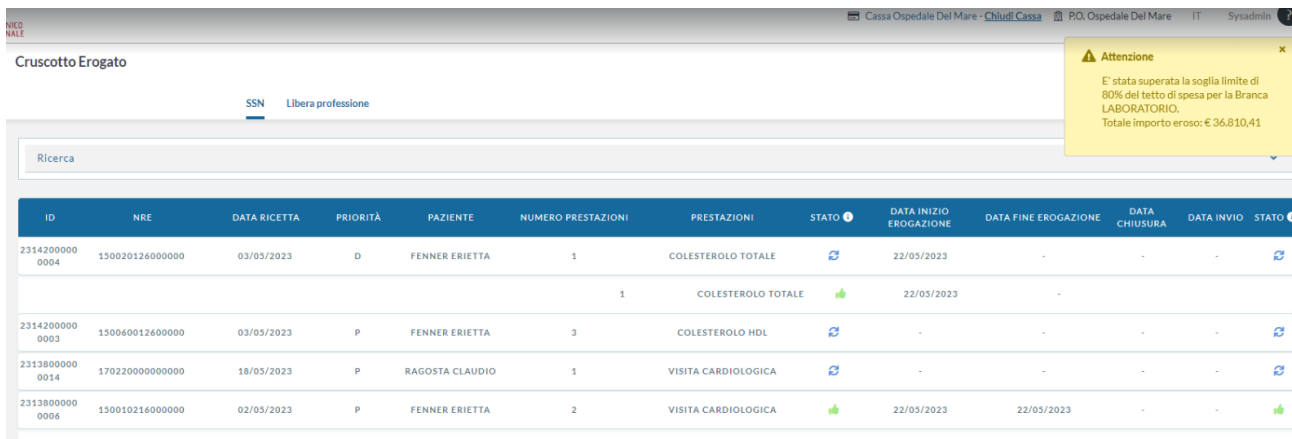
NICO
NALE

Cassa Ospedale Del Mare - Chiudi Cassa P.O. Ospedale Del Mare IT Sysadmin

Cruscotto Erogato

SSN Libera professione

Attenzione
E' stata superata la soglia limite di 80% del tetto di spesa per la Branca LABORATORIO.
Totale importo eroso: € 36.810,41

Ricerca

| ID | NRE | DATA RICETTA | PRIORITÀ | PAZIENTE | NUMERO PRESTAZIONI | PRESTAZIONI | STATO | DATA INIZIO EROGAZIONE | DATA FINE EROGAZIONE | DATA CHIUSURA | DATA INVIO | STATO |
|---|---|---|---|---|---|---|---|---|---|---|---|---|
| 23142000000004 | 150020126000000 | 03/05/2023 | D | FENNER ERIETTA | 1 | COLESTEROLO TOTALE | | 22/05/2023 | - | - | - | |
| | | | | | 1 | COLESTEROLO TOTALE | | 22/05/2023 | - | | | |
| 23142000000003 | 150060012600000 | 03/05/2023 | P | FENNER ERIETTA | 3 | COLESTEROLO HDL | | - | - | - | - | |
| 23138000000014 | 170220000000000 | 18/05/2023 | P | RAGOSTA CLAUDIO | 1 | VISITA CARDIOLOGICA | | - | - | - | - | |
| 23138000000006 | 150010216000000 | 02/05/2023 | P | FENNER ERIETTA | 2 | VISITA CARDIOLOGICA | | 22/05/2023 | 22/05/2023 | - | - | |